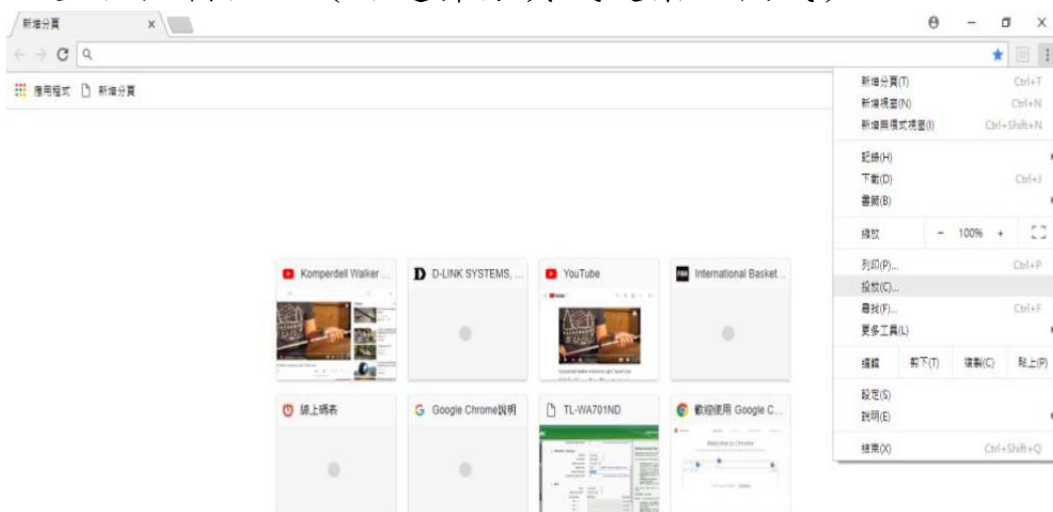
新增分頁 ×

應用程式 新增分頁

新增分頁(T) Ctrl+T
新增視窗(N) Ctrl+N
新增無痕式視窗(I) Ctrl+Shift+N
記錄(H)
下載(D) Ctrl+J
書籤(B)
縮放 − 100% +
列印(P)... Ctrl+P
投放(C)...
尋找(F)... Ctrl+F
更多工具(L)
編輯 剪下(T) 複製(C) 貼上(P)
設定(S)
說明(E)
結束(X) Ctrl+Shift+Q

Komperdell Walker ...
D-LINK SYSTEMS, ...
YouTube
International Basket...
線上碼表
Google Chrome說明
TL-WA701ND
歡迎使用 Google C...